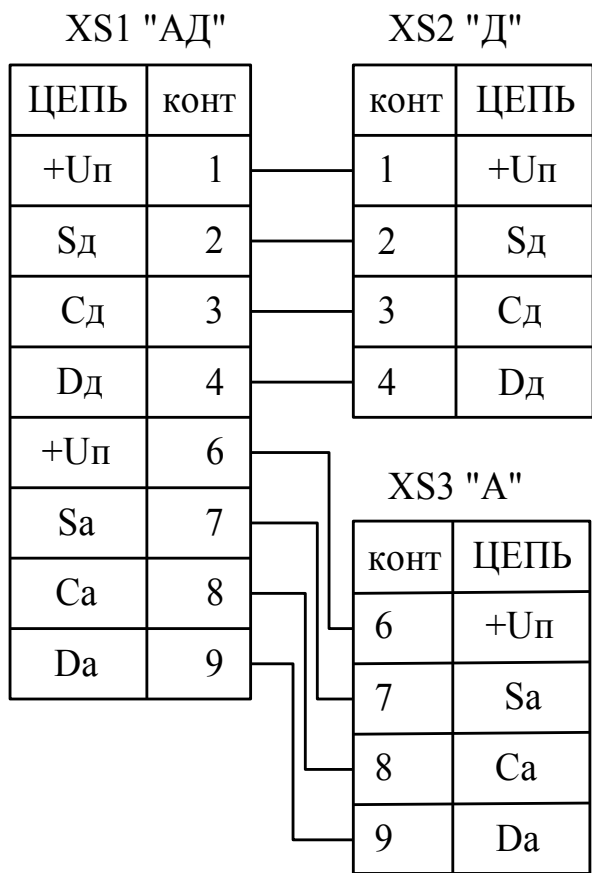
XS1 "АД"

| ЦЕПЬ | конт |
|---|---|
| +Uп | 1 |
| Sд | 2 |
| Cд | 3 |
| Dд | 4 |
| +Uп | 6 |
| Sa | 7 |
| Ca | 8 |
| Da | 9 |

XS2 "Д"

| конт | ЦЕПЬ |
|---|---|
| 1 | +Uп |
| 2 | Sд |
| 3 | Cд |
| 4 | Dд |

XS3 "А"

| конт | ЦЕПЬ |
|---|---|
| 6 | +Uп |
| 7 | Sa |
| 8 | Ca |
| 9 | Da |